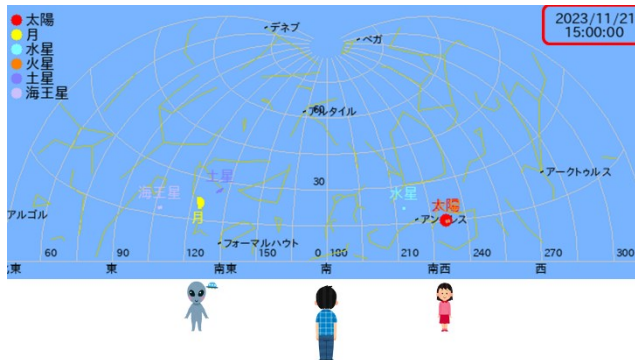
太陽
月
水星
火星
土星
海王星

2023/11/21
15:00:00

デネブ
ベガ
60
アルタイル
30
アークトゥルス
海王星
土星
水星
太陽
アルゴル
月
アンタレス
フォーマルハウト
60
90
120
150
0
180
210
240
270
300
東
東
南東
南
南西
西